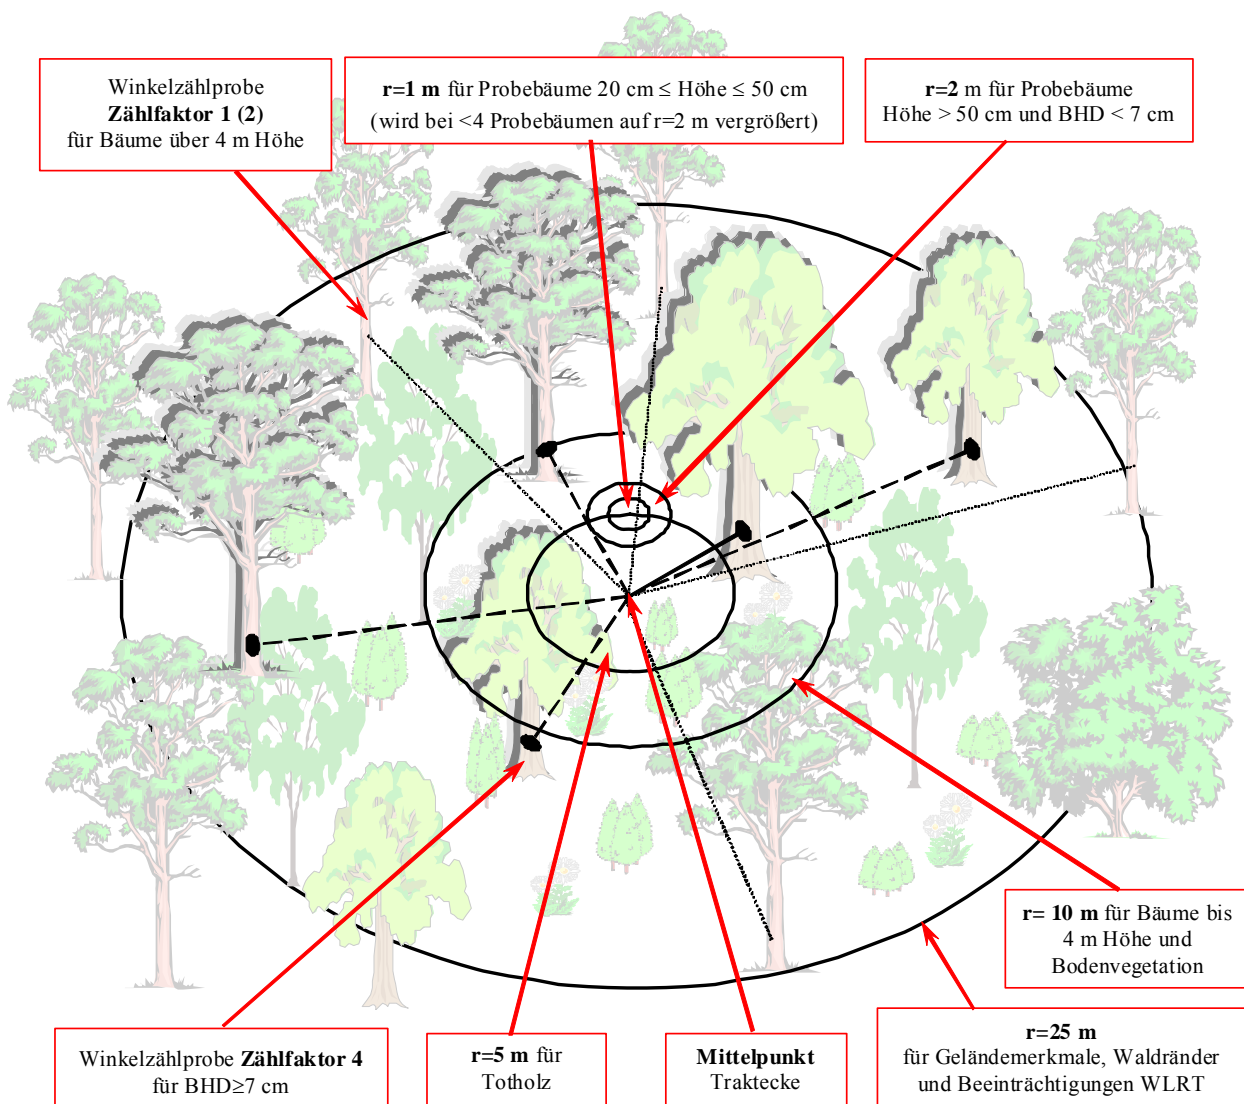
Winkelzählprobe
**Zählfaktor 1 (2)**
für Bäume über 4 m Höhe

**r=1 m** für Probebäume 20 cm $\leq$ Höhe $\leq$ 50 cm
(wird bei <4 Probebäumen auf r=2 m vergrößert)

**r=2** m für Probebäume
Höhe > 50 cm und BHD < 7 cm

**r= 10 m** für Bäume bis 4 m Höhe und Bodenvegetation

Winkelzählprobe **Zählfaktor 4**
für BHD≥7 cm

**r=5 m** für Totholz

**Mittelpunkt**
Traktecke

**r=25 m**
für Geländemerkmale, Waldränder und Beeinträchtigungen WLRT